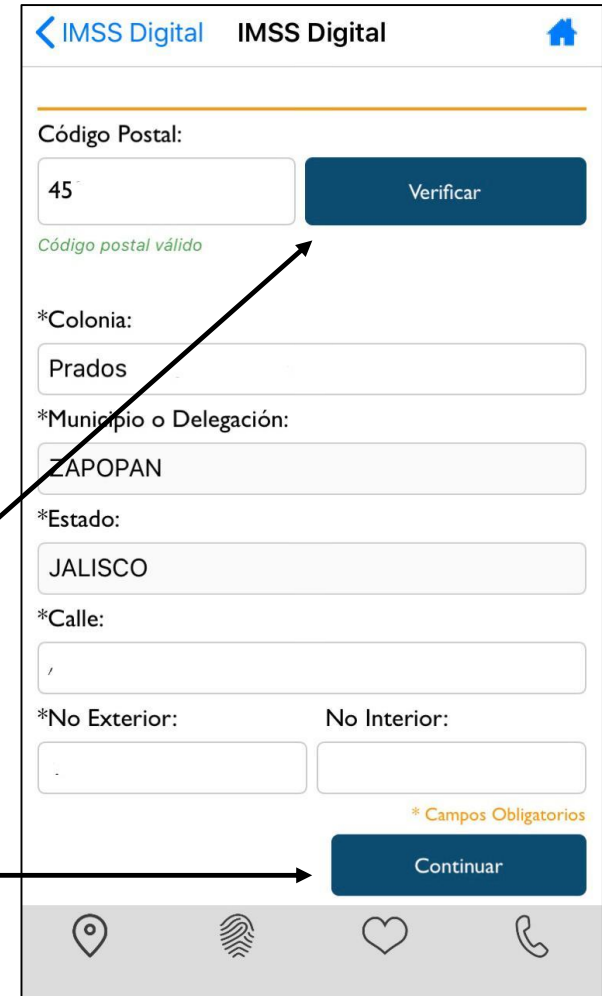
IMSS Digital IMSS Digital

Código Postal:

45

Verificar

Código postal válido

*Colonia:

Prados

*Municipio o Delegación:

ZAPOPAN

*Estado:

JALISCO

*Calle:

*No Exterior:

No Interior:

* Campos Obligatorios

Continuar